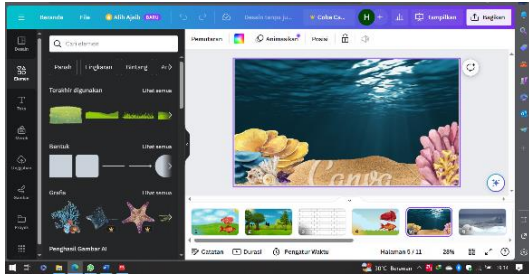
Beranda File Alih Ajaib BARU Desain tanpa ju... Coba Ca... H + Tampilkan Bagikan

Desain
Elemen
Teks
Merek
Unggahan
Gambar
Proyek

Cari elemen
Persegi Lingkaran Bintang
Terakhir digunakan Lihat semua
Bentuk Lihat semua
Grafis Lihat semua
Penghasil Gambar AI

Pemutaran Animasikan Posisi

Canva

Catatan Durasi Pengatur Waktu Halaman 6 / 11 28%

30°C Berawan